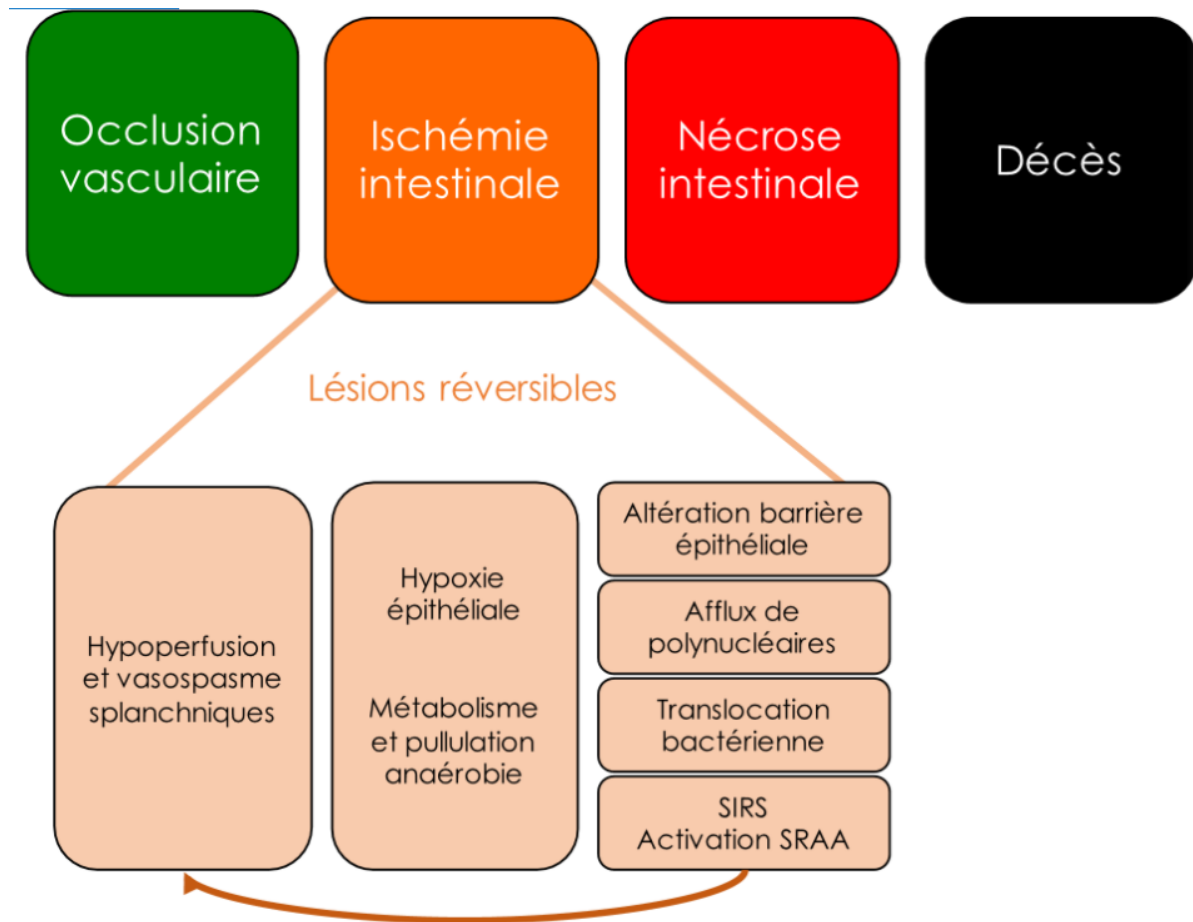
Occlusion vasculaire

Ischémie intestinale

Nécrose intestinale

Décès

Lésions réversibles

Hypoperfusion et vasospasme splanchniques

Hypoxie épithéliale

Métabolisme et pullulation anaérobie

Altération barrière épithéliale

Afflux de polynucléaires

Translocation bactérienne

SIRS
Activation SRAA